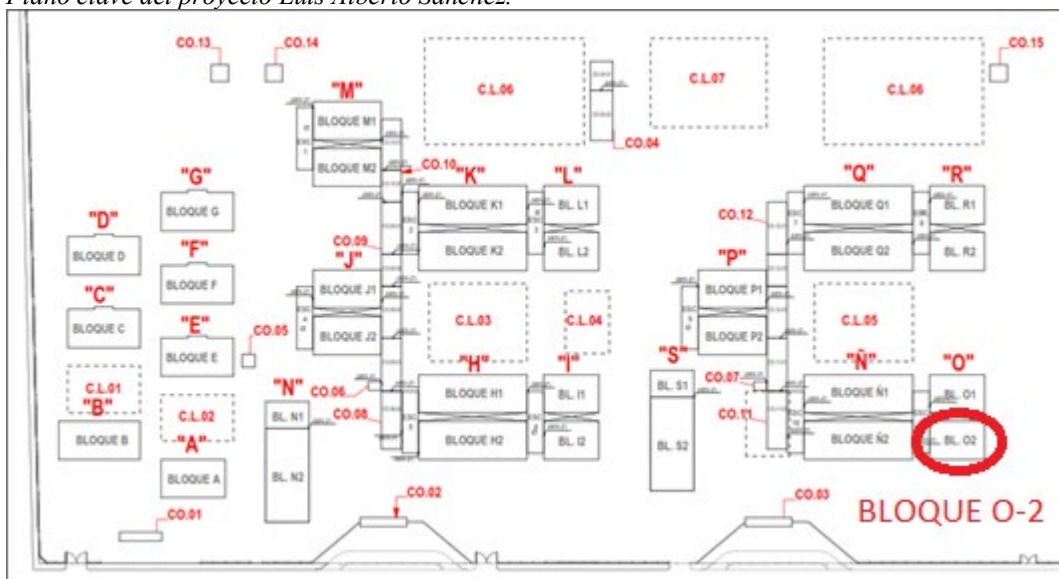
Plano clave del proyecto Luis Alberto Sánchez.

CO.13
CO.14
C.L.06
C.L.07
C.L.06
CO.15
"M"
BLOQUE M1
BLOQUE M2
CO.04
CO.10
"K"
"L"
"Q"
"R"
"G"
BLOQUE G
BLOQUE K1
BL. L1
CO.12
BLOQUE Q1
BL. R1
"D"
BLOQUE D
"F"
CO.09
"J"
BLOQUE K2
BL. L2
"P"
BLOQUE Q2
BL. R2
BLOQUE F
BLOQUE J1
BLOQUE P1
"C"
BLOQUE C
"E"
C.L.03
C.L.04
C.L.05
BLOQUE E
CO.05
BLOQUE J2
BLOQUE P2
"S"
"N"
CO.06
"H"
"I"
"Ñ"
"O"
C.L.01
"B"
CO.07
BLOQUE H1
BL. I1
BL. S1
BLOQUE Ñ1
BL. O1
C.L.02
BL. N1
CO.08
CO.11
BLOQUE B
"A"
BLOQUE H2
BL. I2
BL. S2
BLOQUE Ñ2
BL. O2
BLOQUE A
BL. N2
CO.02
CO.03
CO.01
BLOQUE O-2